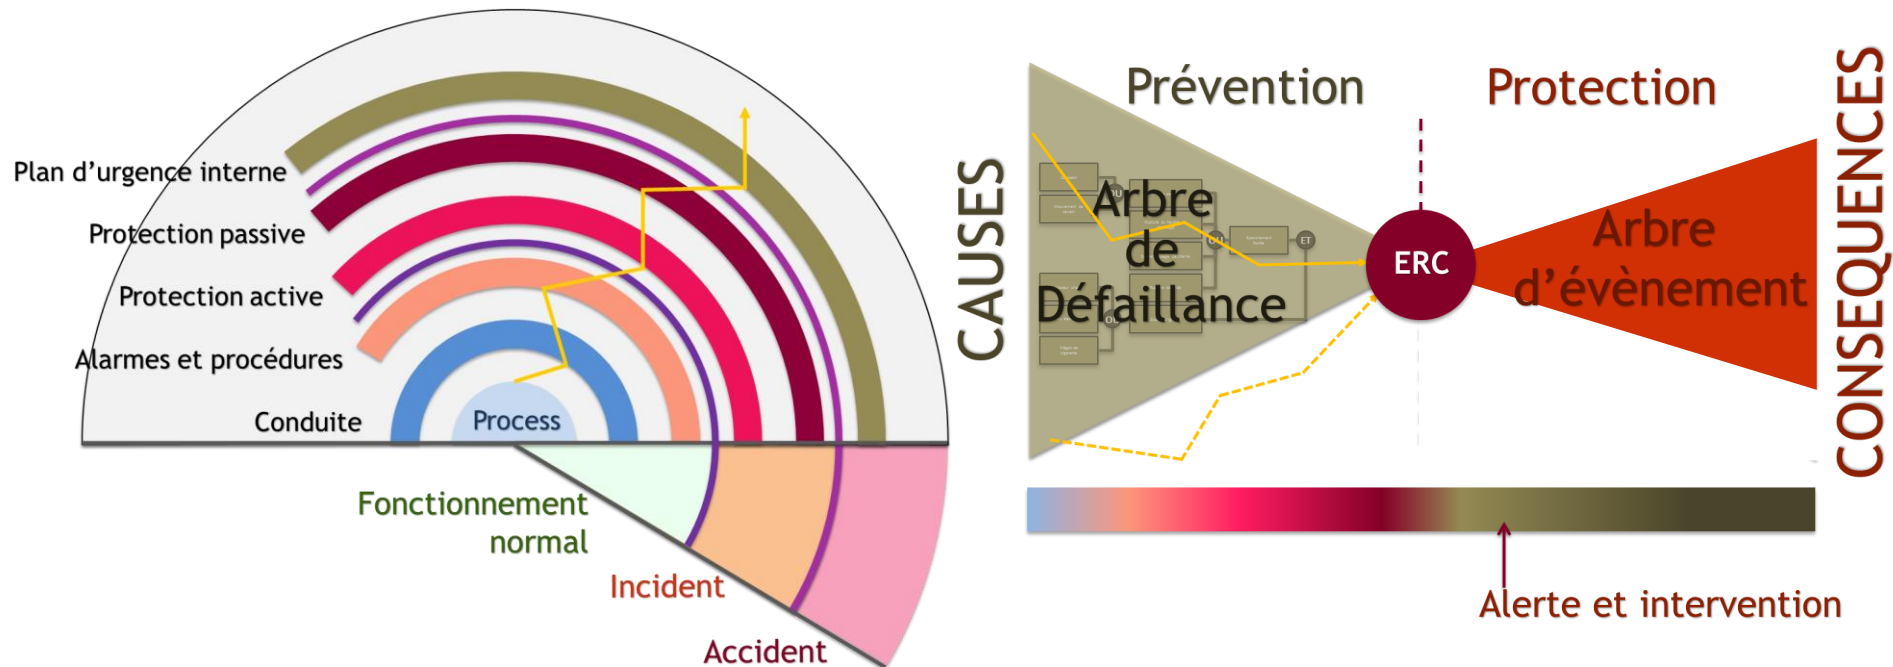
Plan d'urgence interne
Protection passive
Protection active
Alarmes et procédures
Conduite
Process
Fonctionnement normal
Incident
Accident

CAUSES
Prévention
Protection
CONSEQUENCES
Arbre de Défaillance
ERC
Arbre d'évènement
OU
OU
ET
Alerte et intervention